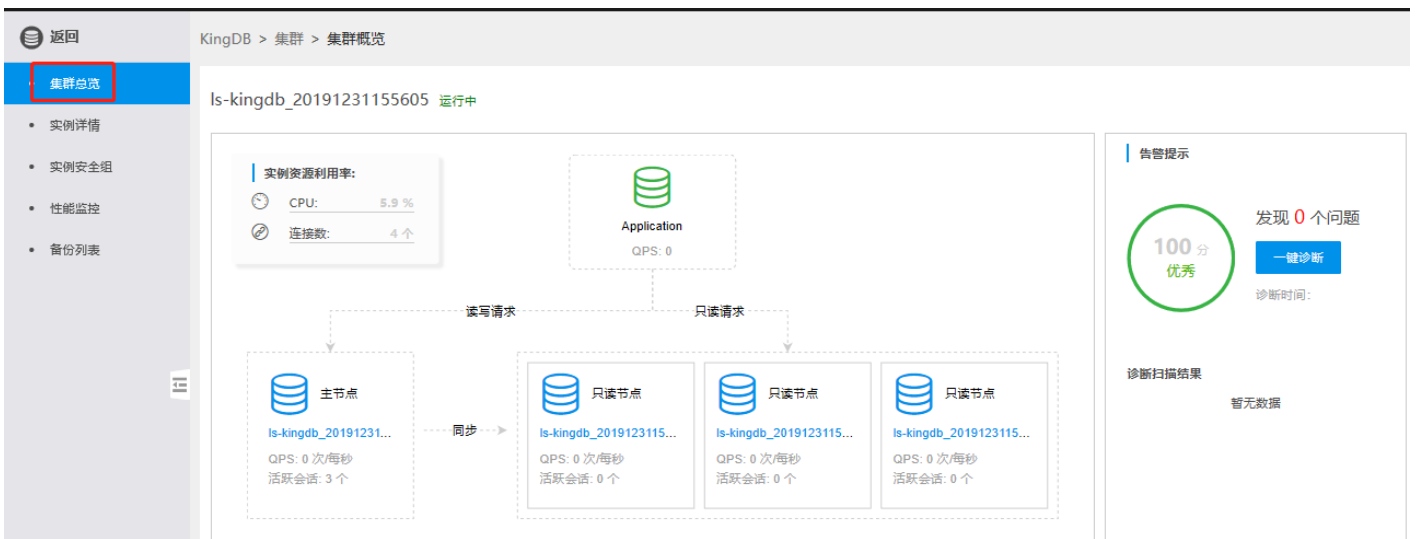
返回

集群总览
实例详情
实例安全组
性能监控
备份列表

KingDB > 集群 > 集群概览

ls-kingdb_20191231155605 运行中

实例资源利用率:
CPU: 5.9 %
连接数: 4 个

Application
QPS: 0

读写请求
只读请求

主节点
ls-kingdb_20191231...
QPS: 0 次/每秒
活跃会话: 3 个

同步

只读节点
ls-kingdb_2019123115...
QPS: 0 次/每秒
活跃会话: 0 个

只读节点
ls-kingdb_2019123115...
QPS: 0 次/每秒
活跃会话: 0 个

只读节点
ls-kingdb_2019123115...
QPS: 0 次/每秒
活跃会话: 0 个

告警提示

100 分
优秀

发现 0 个问题
一键诊断
诊断时间:

诊断扫描结果
暂无数据